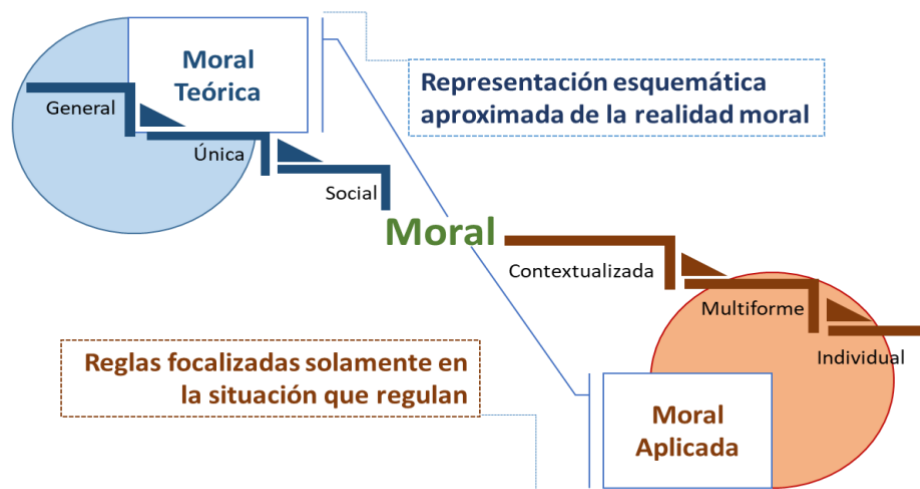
Moral Teórica

Representación esquemática aproximada de la realidad moral

General

Única

Social

Moral

Contextualizada

Multiforme

Individual

Reglas focalizadas solamente en la situación que regulan

Moral Aplicada